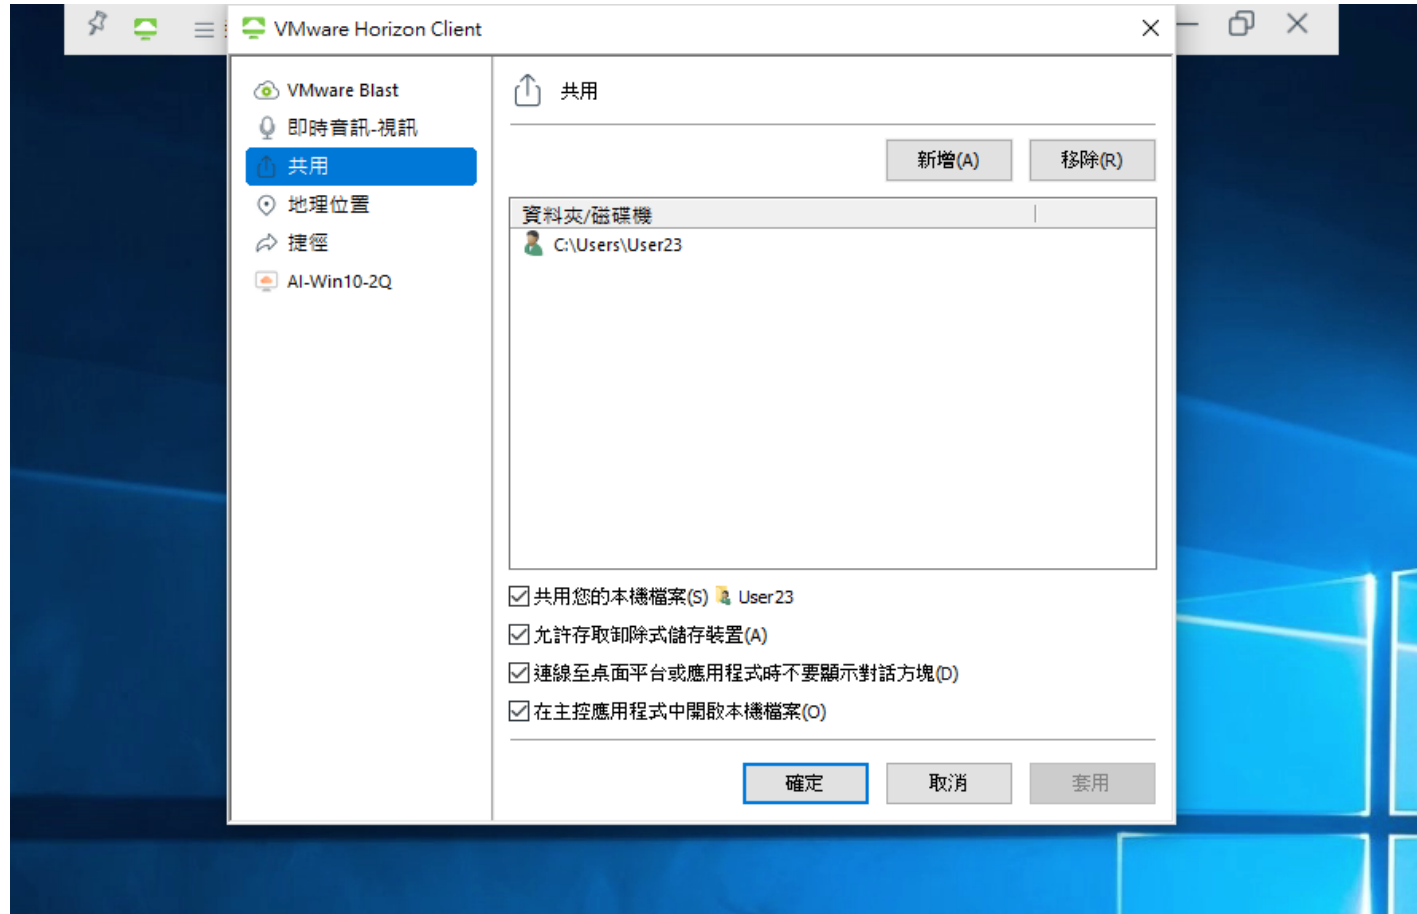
VMware Horizon Client

VMware Blast
即時音訊-視訊
共用
地理位置
捷徑
AI-Win10-2Q

共用

新增(A)
移除(R)

| 資料夾/磁碟機 |
|---|
| C:\Users\User23 |

共用您的本機檔案(S) User23
允許存取卸除式儲存裝置(A)
連線至桌面平台或應用程式時不要顯示對話方塊(D)
在主控應用程式中開啟本機檔案(O)

確定
取消
套用